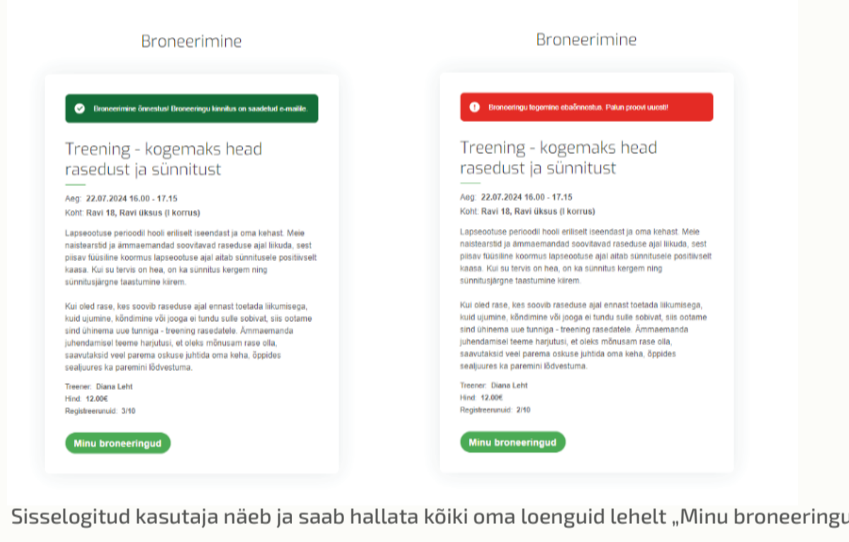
Broneerimine

Broneerimine õnnestus! Broneeringu kinnitus on saadetud e-mailile.

Treening - kogemaks head rasedust ja sünnitust

Aeg: 22.07.2024 16.00 - 17.15
Koht: Ravi 18, Ravi üksus (I korrus)

Lapseootuse perioodil hooli eriliselt iseendast ja oma kehast. Meie naistearstid ja ämmaemandad soovitavad raseduse ajal liikuda, sest piisav füüsiline koormus lapseootuse ajal aitab sünnitusele positiivselt kaasa. Kui su tervis on hea, on ka sünnitus kergem ning sünnitusjärgne taastumine kiirem.

Kui oled rase, kes soovib raseduse ajal ennast toetada liikumisega, kuid ujumine, kõndimine või jooga ei tundu sulle sobivat, siis ootame sind ühinema uue tunniga - treening rasedatele. Ämmaemanda juhendamisel teeme harjutusi, et oleks mõnusam rase olla, saavutaksid veel parema oskuse juhtida oma keha, õppides seejuures ka paremini lõdvestuma.

Treener: Diana Leht
Hind: 12.00€
Registreerunuid: 3/10

Minu broneeringud

Broneerimine

Broneeringu tegemine ebaõnnestus. Palun proovi uuesti!

Treening - kogemaks head rasedust ja sünnitust

Aeg: 22.07.2024 16.00 - 17.15
Koht: Ravi 18, Ravi üksus (I korrus)

Lapseootuse perioodil hooli eriliselt iseendast ja oma kehast. Meie naistearstid ja ämmaemandad soovitavad raseduse ajal liikuda, sest piisav füüsiline koormus lapseootuse ajal aitab sünnitusele positiivselt kaasa. Kui su tervis on hea, on ka sünnitus kergem ning sünnitusjärgne taastumine kiirem.

Kui oled rase, kes soovib raseduse ajal ennast toetada liikumisega, kuid ujumine, kõndimine või jooga ei tundu sulle sobivat, siis ootame sind ühinema uue tunniga - treening rasedatele. Ämmaemanda juhendamisel teeme harjutusi, et oleks mõnusam rase olla, saavutaksid veel parema oskuse juhtida oma keha, õppides seejuures ka paremini lõdvestuma.

Treener: Diana Leht
Hind: 12.00€
Registreerunuid: 2/10

Minu broneeringud

Sisselogitud kasutaja näeb ja saab hallata kõiki oma loenguid lehelt „Minu broneeringu